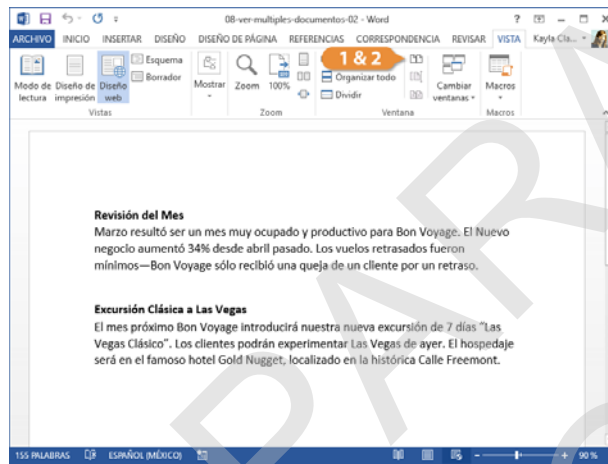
08-ver-multiples-documentos-02 - Word

ARCHIVO INICIO INSERTAR DISEÑO DISEÑO DE PÁGINA REFERENCIAS CORRESPONDENCIA REVISAR VISTA Kayla Cla...

Modo de lectura Diseño de impresión Diseño web Esquema Borrador
Vistas
Mostrar Zoom 100%
Zoom
1 & 2
Organizar todo Dividir
Cambiar ventanas
Ventana
Macros
Macros

Revisión del Mes
Marzo resultó ser un mes muy ocupado y productivo para Bon Voyage. El Nuevo negocio aumentó 34% desde abril pasado. Los vuelos retrasados fueron mínimos—Bon Voyage sólo recibió una queja de un cliente por un retraso.

Excursión Clásica a Las Vegas
El mes próximo Bon Voyage introducirá nuestra nueva excursión de 7 días "Las Vegas Clásico". Los clientes podrán experimentar Las Vegas de ayer. El hospedaje será en el famoso hotel Gold Nugget, localizado en la histórica Calle Freemont.

155 PALABRAS ESPAÑOL (MÉXICO) 90 %

PARA